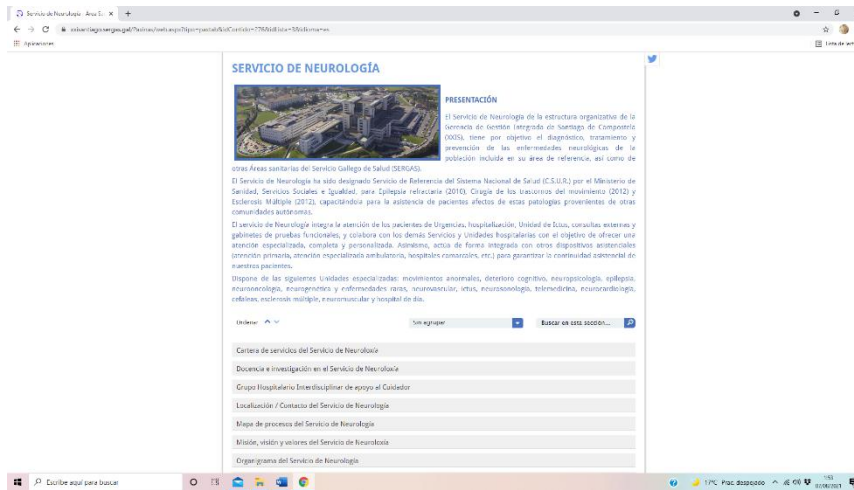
Servicio de Neurología · Área S... ×  +

← → C  xxisantiago.sergas.gal/Paxinas/web.aspx?tipo=paxtxt&idContido=776&idLista=3&idioma=es

Aplicaciones

Lista de lectura

SERVICIO DE NEUROLOGÍA

PRESENTACIÓN

El Servicio de Neurología de la estructura organizativa de la Xerencia de Xestión Integrada de Santiago de Compostela (XXIS), tiene por objetivo el diagnóstico, tratamiento y prevención de las enfermedades neurológicas de la población incluida en su área de referencia, así como de otras Áreas sanitarias del Servicio Gallego de Salud (SERGAS).

El Servicio de Neurología ha sido designado Servicio de Referencia del Sistema Nacional de Salud (C.S.U.R.) por el Ministerio de Sanidad, Servicios Sociales e Igualdad, para Epilepsia refractaria (2010), Cirugía de los trastornos del movimiento (2012) y Esclerosis Múltiple (2012), capacitándolo para la asistencia de pacientes afectos de estas patologías provenientes de otras comunidades autónomas.

El servicio de Neurología integra la atención de los pacientes de Urgencias, hospitalización, Unidad de Ictus, consultas externas y gabinetes de pruebas funcionales, y colabora con los demás Servicios y Unidades hospitalarias con el objetivo de ofrecer una atención especializada, completa y personalizada. Asimismo, actúa de forma integrada con otros dispositivos asistenciales (atención primaria, atención especializada ambulatoria, hospitales comarcales, etc.) para garantizar la continuidad asistencial de nuestros pacientes.

Dispone de las siguientes Unidades especializadas: movimientos anormales, deterioro cognitivo, neuropsicología, epilepsia, neurooncología, neurogenética y enfermedades raras, neurovascular, ictus, neurosonología, telemedicina, neurocardiología, cefaleas, esclerosis múltiple, neuromuscular y hospital de día.

Ordenar

Sin agrupar

Buscar en esta sección...

Cartera de servicios del Servicio de Neuroloxía

Docencia e investigación en el Servicio de Neuroloxía

Grupo Hospitalario Interdisciplinar de apoyo al Cuidador

Localización / Contacto del Servicio de Neurología

Mapa de procesos del Servicio de Neurología

Misión, visión y valores del Servicio de Neuroloxía

Organigrama del Servicio de Neurología

Escribe aquí para buscar

17°C Prac. despejado

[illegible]